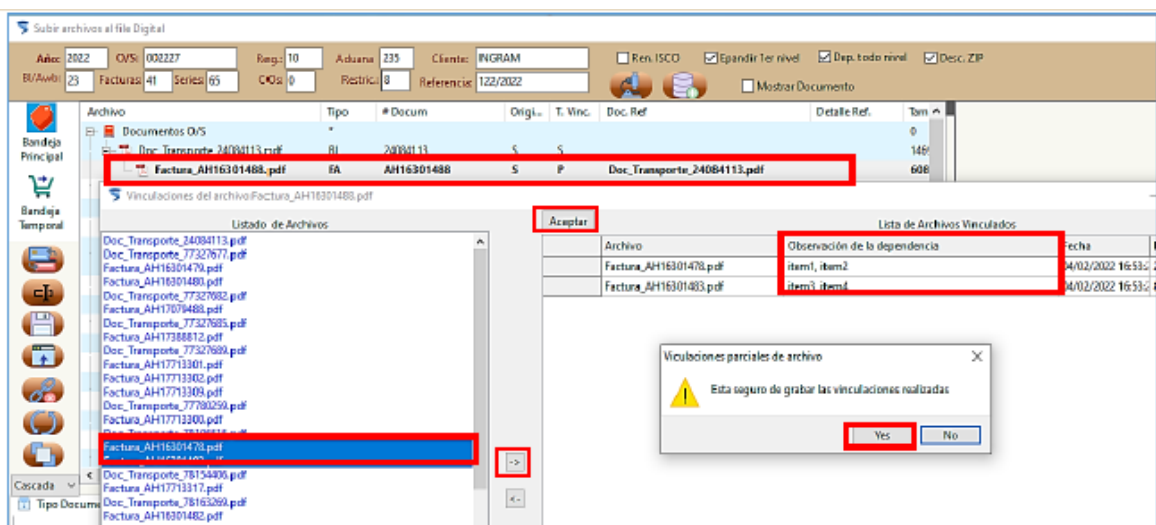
Subir archivos al file Digital

Año: 2022 O/S: 002227 Reg.: 10 Aduana 235 Cliente: INGRAM
Bl/Awb: 23 Facturas 41 Series 65 C/Os: 0 Restric.: 8 Referencia: 122/2022

Ren. ISCO
Epandir 1er nivel
Dep. todo nivel
Desc. ZIP
Mostrar Documento

Bandeja Principal
Bandeja Temporal

| Archivo | Tipo | # Docum | Origi... | T. Vinc. | Doc. Ref | Detalle Ref. | Tam |
|---|---|---|---|---|---|---|---|
| Documentos O/S | * | | | | | | 0 |
| Doc_Transporte_24084113.pdf | BL | 24084113 | S | S | | | 1469 |
| Factura_AH16301488.pdf | FA | AH16301488 | S | P | Doc_Transporte_24084113.pdf | | 608 |

Vinculaciones del archivo:Factura_AH16301488.pdf

Listado de Archivos

Doc_Transporte_24084113.pdf
Doc_Transporte_77327677.pdf
Factura_AH16301479.pdf
Factura_AH16301480.pdf
Doc_Transporte_77327682.pdf
Factura_AH17079488.pdf
Doc_Transporte_77327685.pdf
Factura_AH17388812.pdf
Doc_Transporte_77327689.pdf
Factura_AH17713301.pdf
Factura_AH17713302.pdf
Factura_AH17713309.pdf
Doc_Transporte_77780299.pdf
Factura_AH17713300.pdf
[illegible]
Factura_AH16301478.pdf
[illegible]
Doc_Transporte_78154406.pdf
Factura_AH17713317.pdf
Doc_Transporte_78163269.pdf
Factura_AH16301482.pdf

Aceptar

->
<-

Lista de Archivos Vinculados

| | Archivo | Observación de la dependencia | Fecha |
|---|---|---|---|
| | Factura_AH16301478.pdf | item1, item2 | 04/02/2022 16:53:2 |
| | Factura_AH16301483.pdf | item3, item4 | 04/02/2022 16:53:2 |

Viculaciones parciales de archivo
Esta seguro de grabar las vinculaciones realizadas
Yes
No

Cascada
Tipo Docume